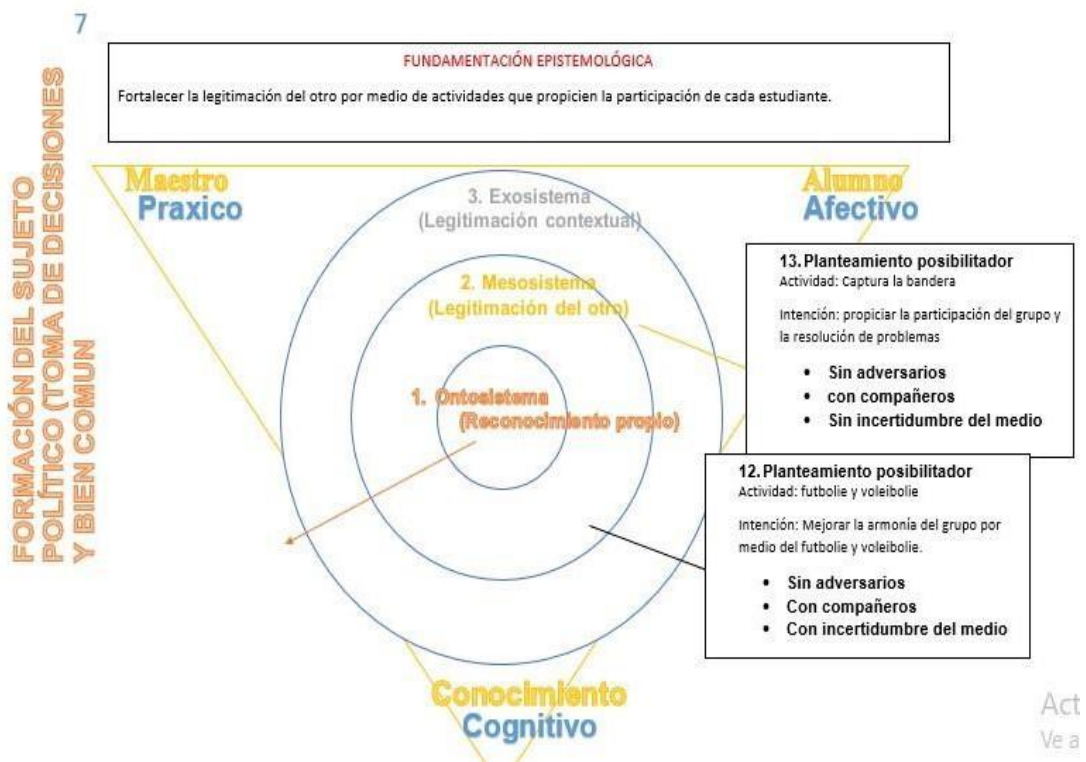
7

FUNDAMENTACIÓN EPISTEMOLÓGICA

Fortalecer la legitimación del otro por medio de actividades que propicien la participación de cada estudiante.

FORMACIÓN DEL SUJETO POLÍTICO (TOMA DE DECISIONES Y BIEN COMUN

Maestro
Praxico

Alumno
Afectivo

3. Exosistema
(Legitimación contextual)

2. Mesosistema
(Legitimación del otro)

1. Ontosistema
(Reconocimiento propio)

13. Planteamiento posibilitador
Actividad: Captura la bandera

Intención: propiciar la participación del grupo y la resolución de problemas

- Sin adversarios
- con compañeros
- Sin incertidumbre del medio

12. Planteamiento posibilitador
Actividad: futbolie y voleibolie

Intención: Mejorar la armonía del grupo por medio del futbolie y voleibolie.

- Sin adversarios
- Con compañeros
- Con incertidumbre del medio

Conocimiento
Cognitivo

Act
Ve a